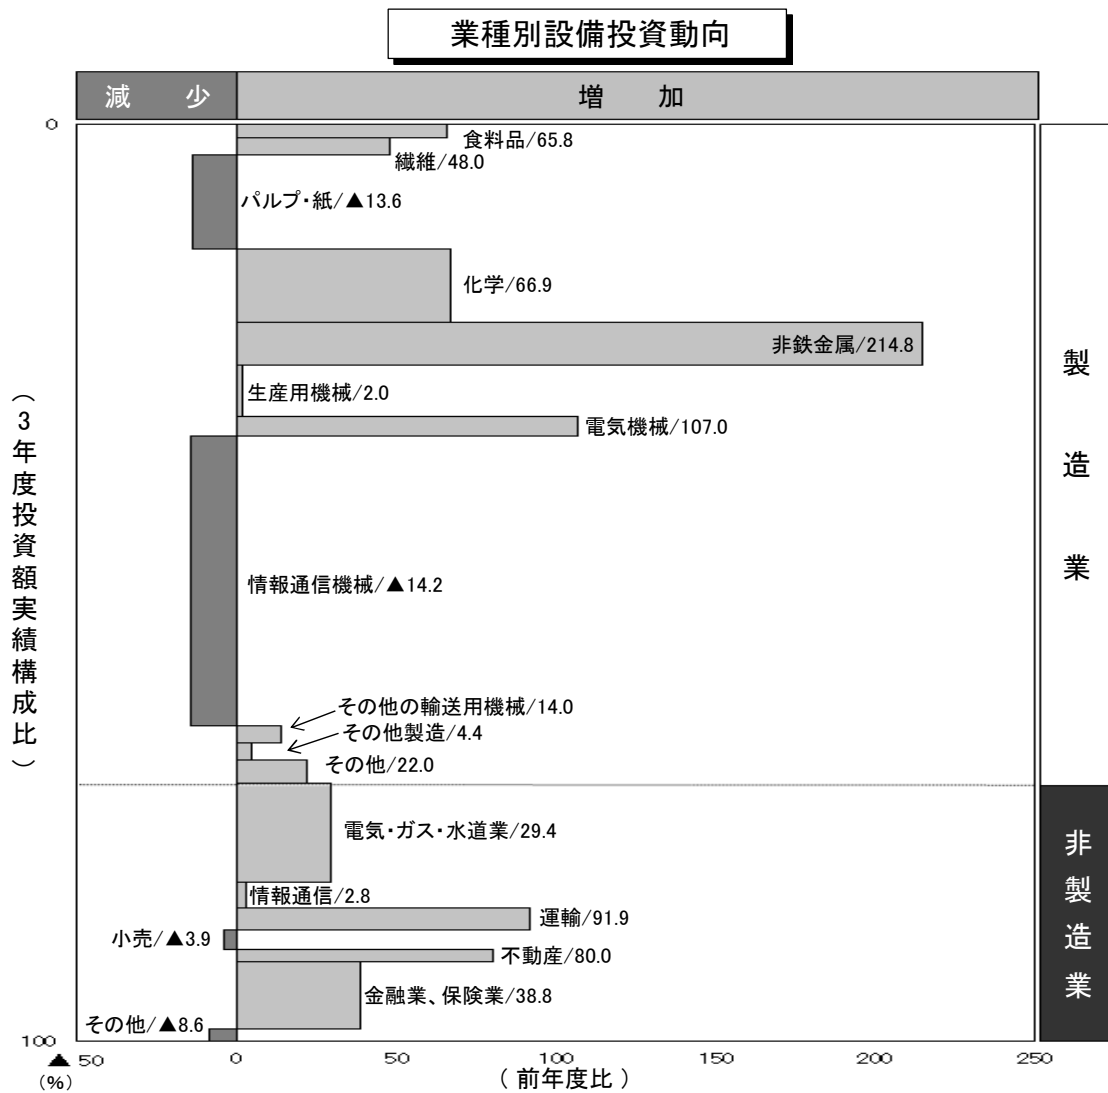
業種別設備投資動向

減　少

増　加

0

食料品/65.8
繊維/48.0
パルプ・紙/▲13.6
化学/66.9
非鉄金属/214.8
生産用機械/2.0
電気機械/107.0
情報通信機械/▲14.2
その他の輸送用機械/14.0
その他製造/4.4
その他/22.0
電気・ガス・水道業/29.4
情報通信/2.8
運輸/91.9
小売/▲3.9
不動産/80.0
金融業、保険業/38.8
その他/▲8.6

製造業

非製造業

（3年度投資額実績構成比）

100

▲50
(%)

0

50

100

150

200

250

（前年度比）